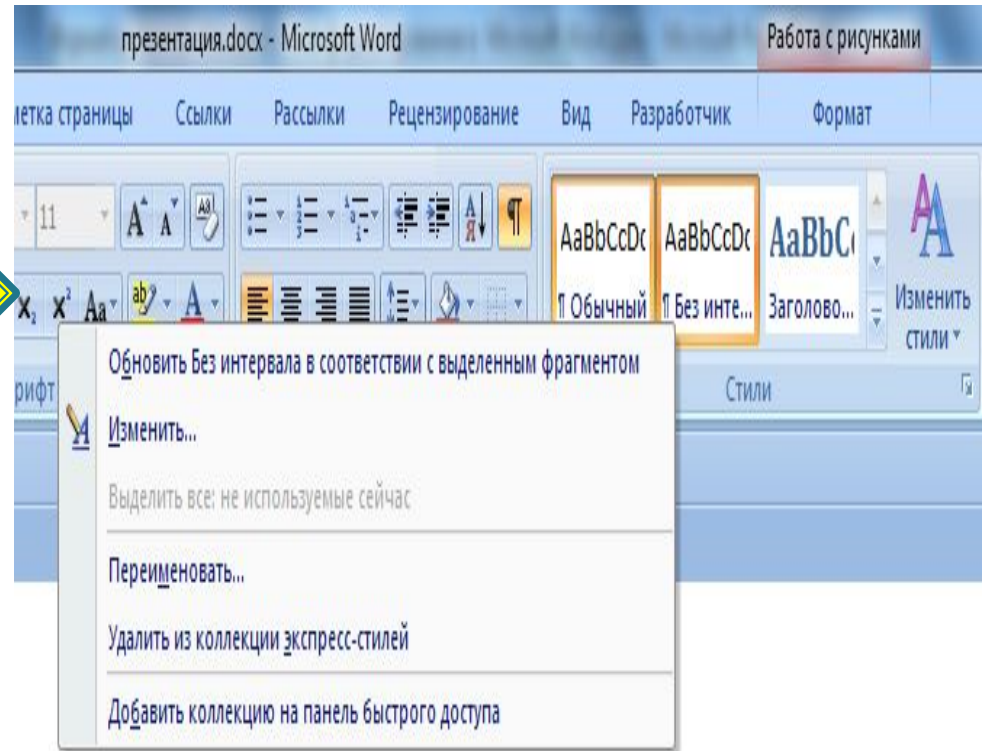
презентация.docx - Microsoft Word

Работа с рисунками

метка страницы Ссылки Рассылки Рецензирование Вид Разработчик Формат

11

AaBbCcDc AaBbCcDc AaBbC

¶ Обычный ¶ Без инте... Заголово...

Изменить стили

рифт

Стили

Обновить Без интервала в соответствии с выделенным фрагментом

Изменить...

Выделить все: не используемые сейчас

Переименовать...

Удалить из коллекции экспресс-стилей

Добавить коллекцию на панель быстрого доступа